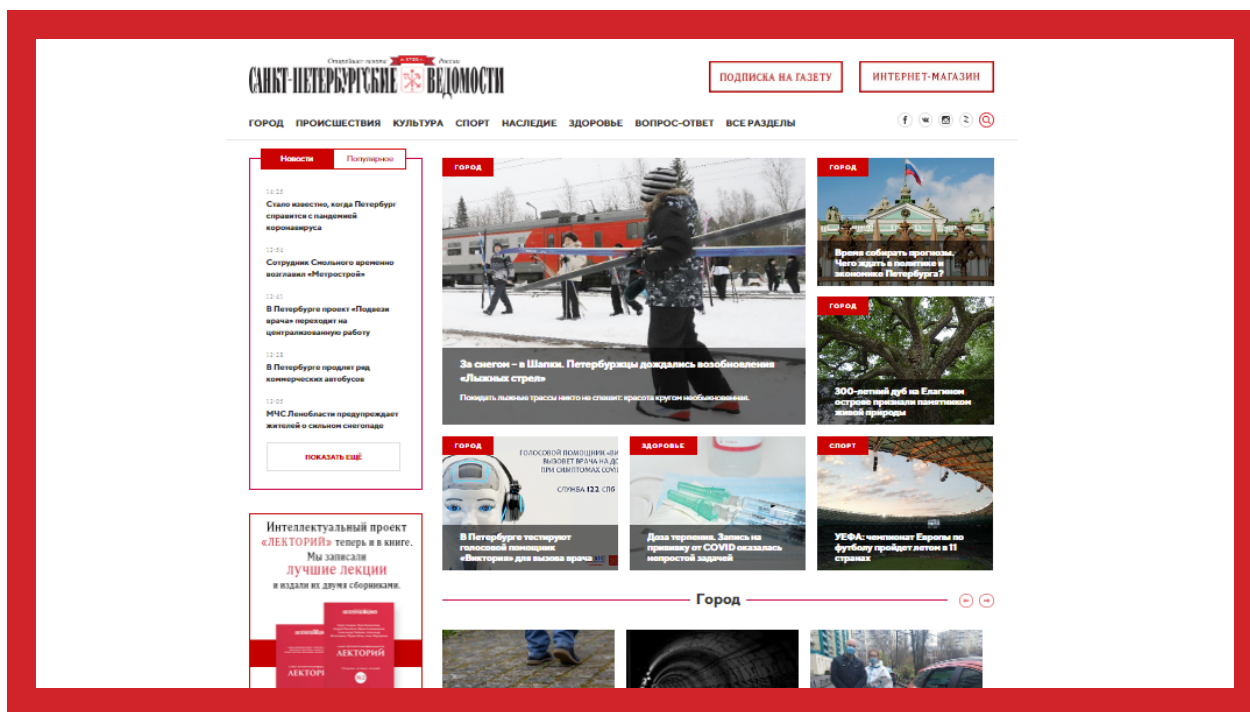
Старейшая газета России

САНКТ-ПЕТЕРБУРГСКИЕ ВЕДОМОСТИ

ПОДПИСКА НА ГАЗЕТУ

ИНТЕРНЕТ-МАГАЗИН

ГОРОД ПРОИСШЕСТВИЯ КУЛЬТУРА СПОРТ НАСЛЕДИЕ ЗДОРОВЬЕ ВОПРОС-ОТВЕТ ВСЕ РАЗДЕЛЫ

Новости Популярное

16:25
Стало известно, когда Петербург справится с пандемией коронавируса

15:54
Сотрудник Смольного временно возглавил «Метрострой»

13:45
В Петербурге проект «Подвези врача» переходит на централизованную работу

13:28
В Петербурге продлят ряд коммерческих автобусов

13:08
МЧС Ленобласти предупреждает жителей о сильном снегопаде

ПОКАЗАТЬ ЕЩЁ

Интеллектуальный проект «ЛЕКТОРИЙ» теперь и в книге. Мы записали лучшие лекции и издали их двумя сборниками.

ЛЕКТОРИЙ

ГОРОД
За снегом – в Шапки. Петербуржцы дождались возобновления «Лыжных стрел»
Покидать лыжные трассы никто не спешит: красота кругом необыкновенная.

ГОРОД
Время собирать прогнозы. Чего ждать в политике и экономике Петербурга?

ГОРОД
300-летний дуб на Елагином острове признали памятником живой природы

ГОРОД
ГОЛОСОВОЙ ПОМОЩНИК «ВИКТОРИЯ» ВЫЗОВЕТ ВРАЧА НА ДОМ ПРИ СИМПТОМАХ COVID
СЛУЖБА 122 СПБ
В Петербурге тестируют голосовой помощник «Виктория» для вызова врача

ЗДОРОВЬЕ
Доза терпения. Запись на прививку от COVID оказалась непростой задачей

СПОРТ
УЕФА: чемпионат Европы по футболу пройдет летом в 11 странах

Город